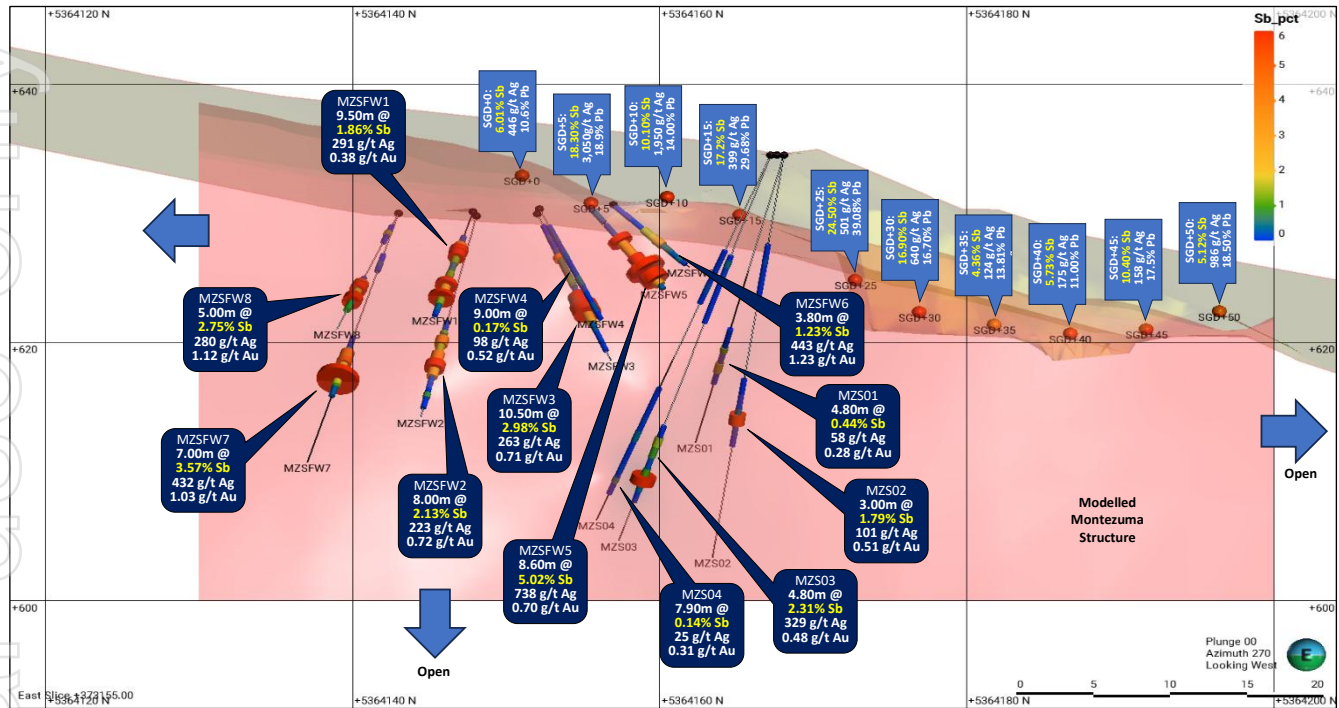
+5364120 N
+5364140 N
+5364160 N
+5364180 N
+5364200 N
Sb_pct
6
5
4
3
2
1
0
+640
+620
+600
+640
+620
+600

MZSFW1
9.50m @
1.86% Sb
291 g/t Ag
0.38 g/t Au

SGD+0:
6.01% Sb
446 g/t Ag
10.6% Pb

SGD+5:
18.30% Sb
3,050g/t Ag
18.9% Pb

SGD+10:
10.10% Sb
1,950 g/t Ag
14.00% Pb

SGD+15:
17.2% Sb
399 g/t Ag
29.68% Pb

SGD+25:
24.50% Sb
501 g/t Ag
39.08% Pb

SGD+30:
16.90% Sb
640 g/t Ag
16.70% Pb

SGD+35:
4.36% Sb
124 g/t Ag
13.81% Pb

SGD+40:
5.73% Sb
175 g/t Ag
11.00% Pb

SGD+45:
10.40% Sb
158 g/t Ag
17.5% Pb

SGD+50:
5.12% Sb
986 g/t Ag
18.50% Pb

SGD+0
SGD+5
SGD+10
SGD+15
SGD+25
SGD+30
SGD+35
SGD+40
SGD+45
SGD+50

MZSFW8
5.00m @
2.75% Sb
280 g/t Ag
1.12 g/t Au

MZSFW4
9.00m @
0.17% Sb
98 g/t Ag
0.52 g/t Au

MZSFW6
3.80m @
1.23% Sb
443 g/t Ag
1.23 g/t Au

MZSFW8
MZSFW1
MZSFW4
MZSFW5
MZSFW
MZSFW3

MZSFW3
10.50m @
2.98% Sb
263 g/t Ag
0.71 g/t Au

MZS01
4.80m @
0.44% Sb
58 g/t Ag
0.28 g/t Au

MZSFW7
7.00m @
3.57% Sb
432 g/t Ag
1.03 g/t Au

MZSFW2
MZSFW7
MZS01

MZS02
3.00m @
1.79% Sb
101 g/t Ag
0.51 g/t Au

MZSFW2
8.00m @
2.13% Sb
223 g/t Ag
0.72 g/t Au

MZS04
MZS03
MZS02

Modelled
Montezuma
Structure

Open

MZSFW5
8.60m @
5.02% Sb
738 g/t Ag
0.70 g/t Au

MZS04
7.90m @
0.14% Sb
25 g/t Ag
0.31 g/t Au

MZS03
4.80m @
2.31% Sb
329 g/t Ag
0.48 g/t Au

Open

Plunge 00
Azimuth 270
Looking West
E

East Slice +373155.00
0 5 10 15 20